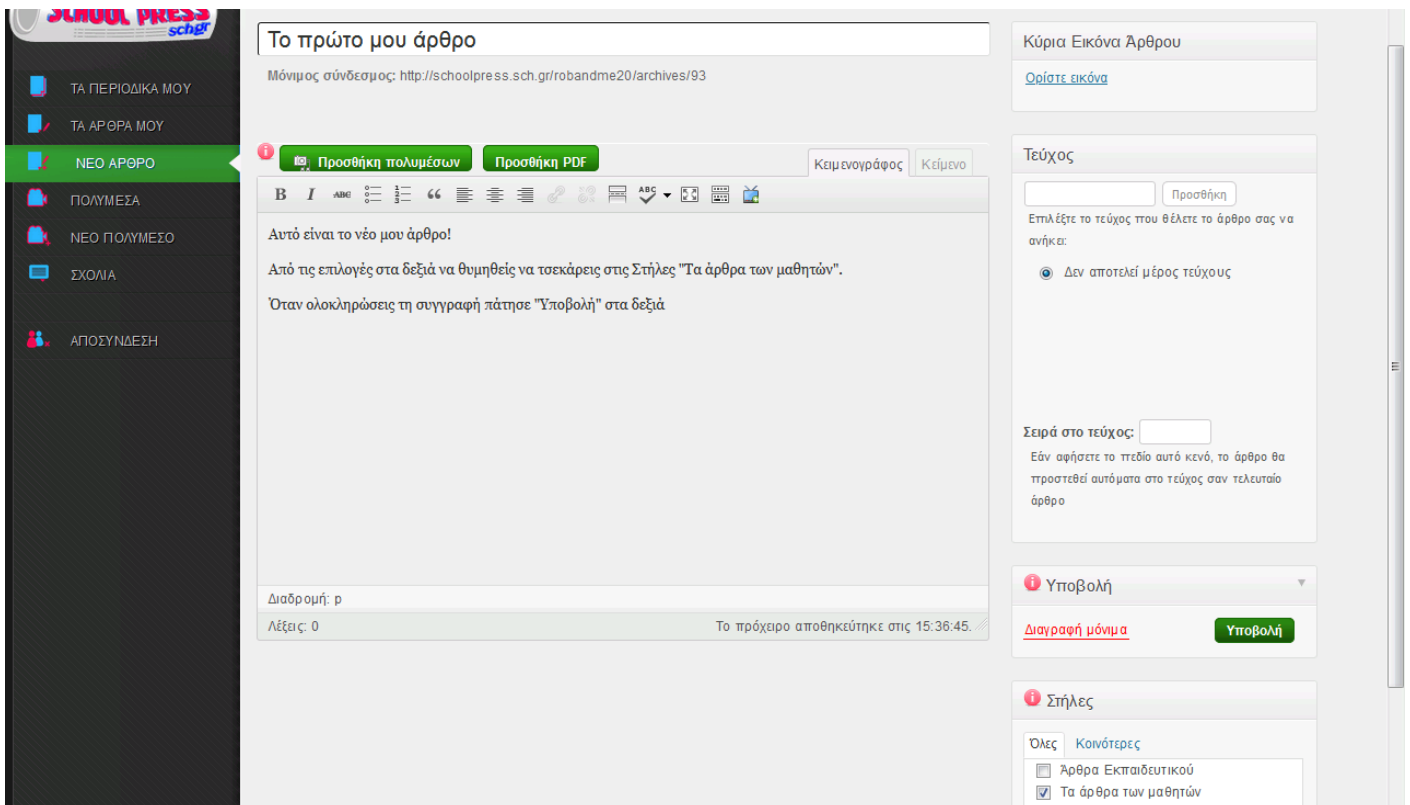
SCHOOL PRESS sch.gr

ΤΑ ΠΕΡΙΟΔΙΚΑ ΜΟΥ
ΤΑ ΑΡΘΡΑ ΜΟΥ
ΝΕΟ ΑΡΘΡΟ
ΠΟΛΥΜΕΣΑ
ΝΕΟ ΠΟΛΥΜΕΣΟ
ΣΧΟΛΙΑ
ΑΠΟΣΥΝΔΕΣΗ

Το πρώτο μου άρθρο

Μόνιμος σύνδεσμος: http://schoolpress.sch.gr/robandme20/archives/93

Προσθήκη πολυμέσων
Προσθήκη PDF
Κειμενογράφος
Κείμενο

B I ABC

Αυτό είναι το νέο μου άρθρο!

Από τις επιλογές στα δεξιά να θυμηθείς να τσεκάρεις στις Στήλες "Τα άρθρα των μαθητών".

Όταν ολοκληρώσεις τη συγγραφή πάτησε "Υποβολή" στα δεξιά

Διαδρομή: p
Λέξεις: 0
Το πρόχειρο αποθηκεύτηκε στις 15:36:45.

Κύρια Εικόνα Άρθρου
Ορίστε εικόνα

Τεύχος
Προσθήκη
Επιλέξτε το τεύχος που θέλετε το άρθρο σας να ανήκει:
Δεν αποτελεί μέρος τεύχους

Σειρά στο τεύχος:
Εάν αφήσετε το πεδίο αυτό κενό, το άρθρο θα προστεθεί αυτόματα στο τεύχος σαν τελευταίο άρθρο

Υποβολή
Διαγραφή μόνιμα
Υποβολή

Στήλες
Όλες
Κοινότερες
Άρθρα Εκπαιδευτικού
Τα άρθρα των μαθητών